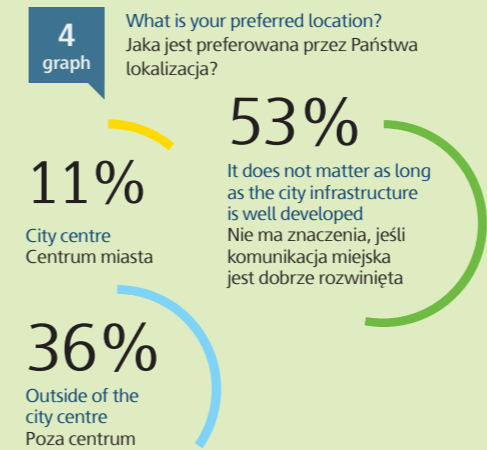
4
graph

What is your preferred location?
Jaka jest preferowana przez Państwa lokalizacja?

53%
It does not matter as long as the city infrastructure is well developed
Nie ma znaczenia, jeśli komunikacja miejska jest dobrze rozwinięta

11%
City centre
Centrum miasta

36%
Outside of the city centre
Poza centrum